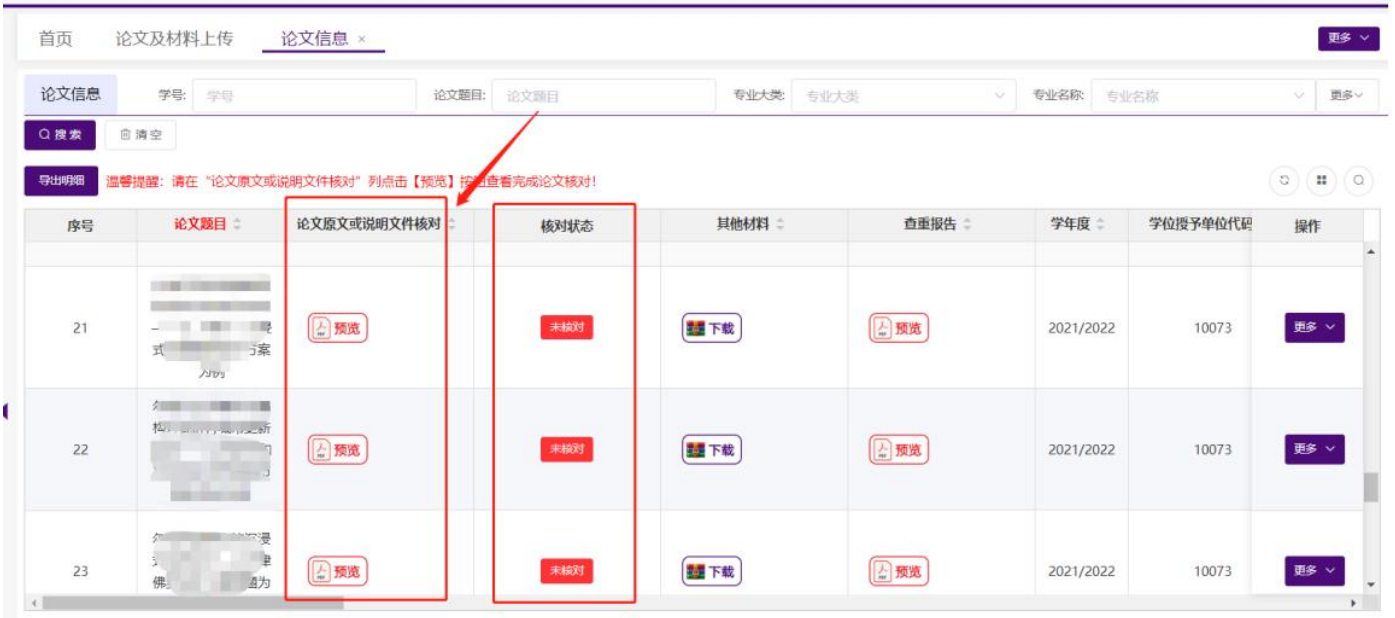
首页　论文及材料上传　论文信息 ×

更多

论文信息　学号: 学号　论文题目: 论文题目　专业大类: 专业大类　专业名称: 专业名称　更多

搜索　清空

导出明细　温馨提醒：请在“论文原文或说明文件核对”列点击【预览】按钮查看完成论文核对！

| 序号 | 论文题目 | 论文原文或说明文件核对 | 核对状态 | 其他材料 | 查重报告 | 学年度 | 学位授予单位代码 | 操作 |
|---|---|---|---|---|---|---|---|---|
| 21 | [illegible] 式 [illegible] 方案 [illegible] | 预览 | 未核对 | 下载 | 预览 | 2021/2022 | 10073 | 更多 |
| 22 | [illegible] | 预览 | 未核对 | 下载 | 预览 | 2021/2022 | 10073 | 更多 |
| 23 | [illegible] 佛 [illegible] 为 | 预览 | 未核对 | 下载 | 预览 | 2021/2022 | 10073 | 更多 |